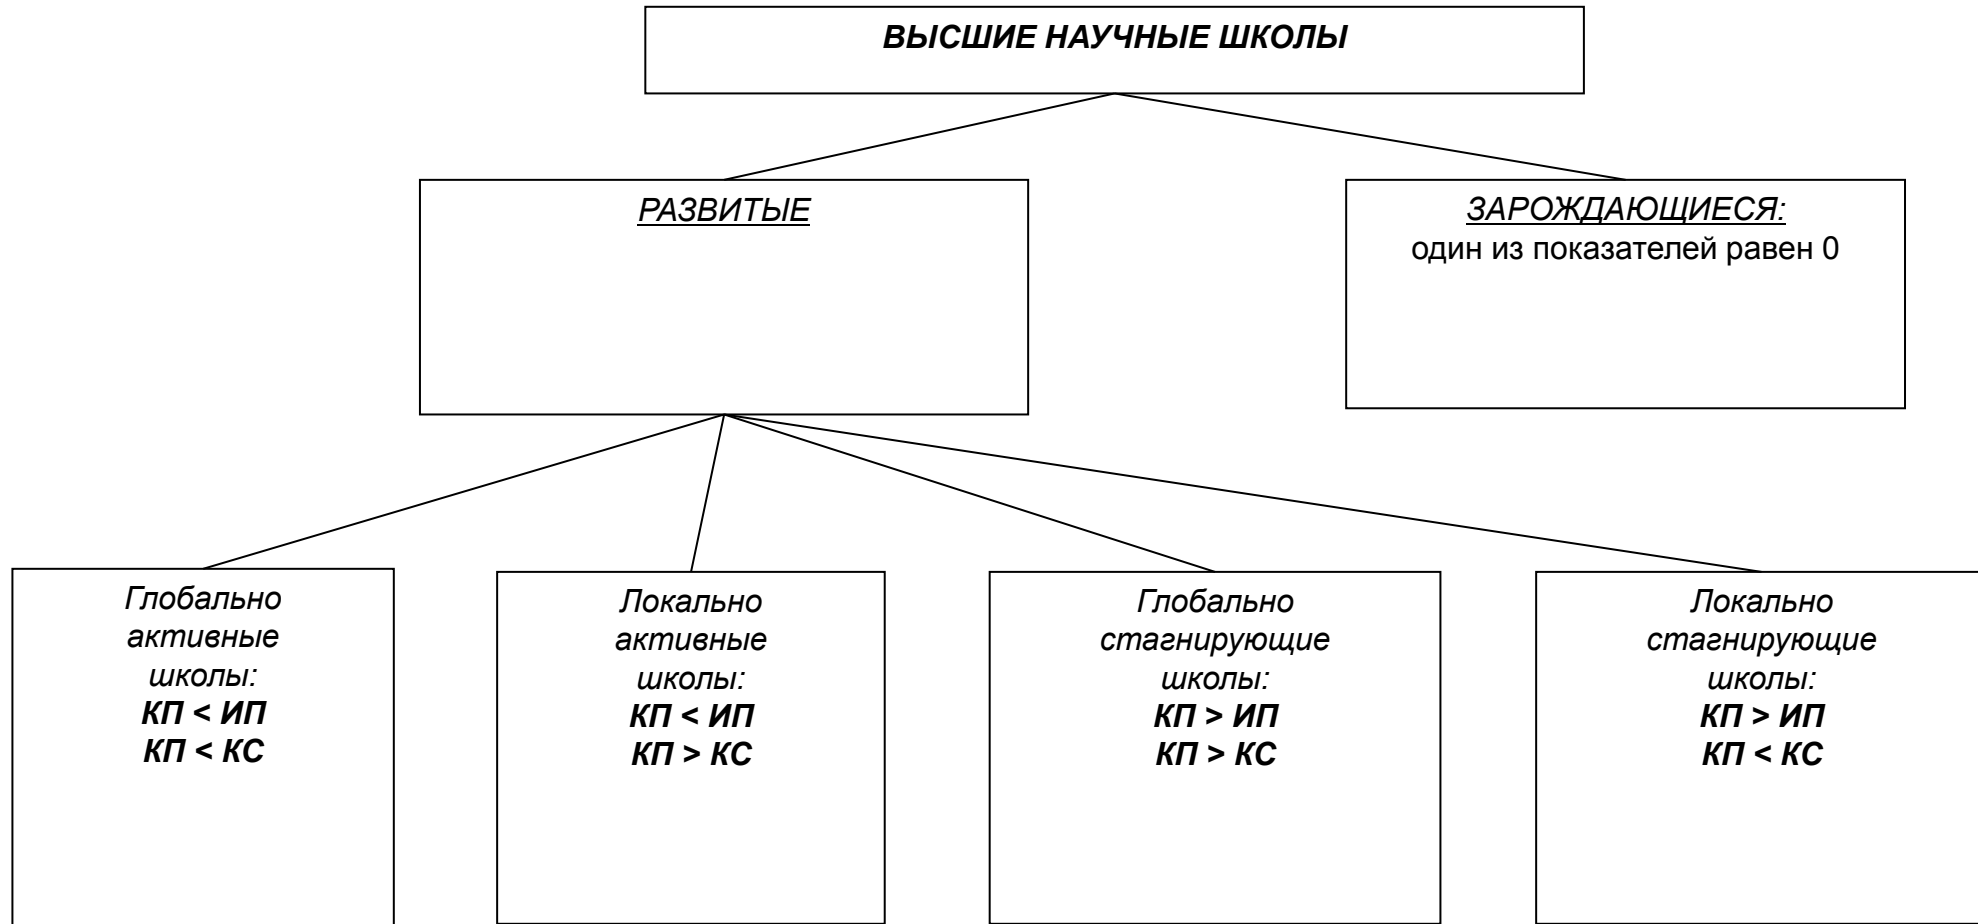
ВЫСШИЕ НАУЧНЫЕ ШКОЛЫ

РАЗВИТЫЕ

ЗАРОЖДАЮЩИЕСЯ:
один из показателей равен 0

Глобально активные школы:
КП < ИП
КП < КС

Локально активные школы:
КП < ИП
КП > КС

Глобально стагнирующие школы:
КП > ИП
КП > КС

Локально стагнирующие школы:
КП > ИП
КП < КС